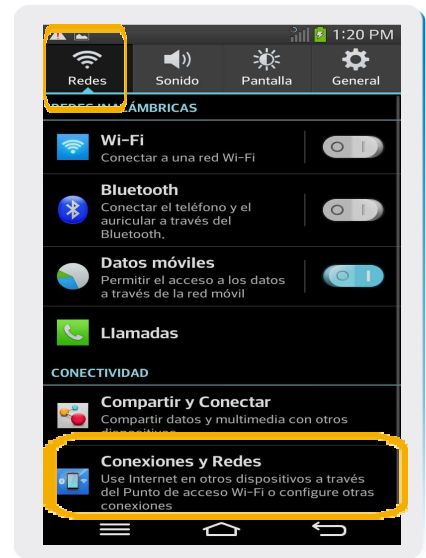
1:20 PM

Redes
Sonido
Pantalla
General

REDES INALÁMBRICAS

Wi-Fi
Conectar a una red Wi-Fi

Bluetooth
Conectar el teléfono y el auricular a través del Bluetooth.

Datos móviles
Permitir el acceso a los datos a través de la red móvil

Llamadas

CONECTIVIDAD

Compartir y Conectar
Compartir datos y multimedia con otros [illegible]

Conexiones y Redes
Use Internet en otros dispositivos a través del Punto de acceso Wi-Fi o configure otras conexiones